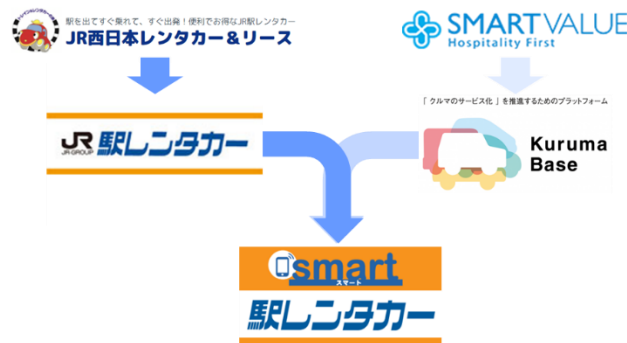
駅を出てすぐ乗れて、すぐ出発！便利でお得なJR駅レンタカー
JR西日本レンタカー＆リース

SMARTVALUE
Hospitality First

「クルマのサービス化」を推進するためのプラットフォーム

JR GROUP 駅レンタカー

Kuruma Base

smart
スマート
駅レンタカー